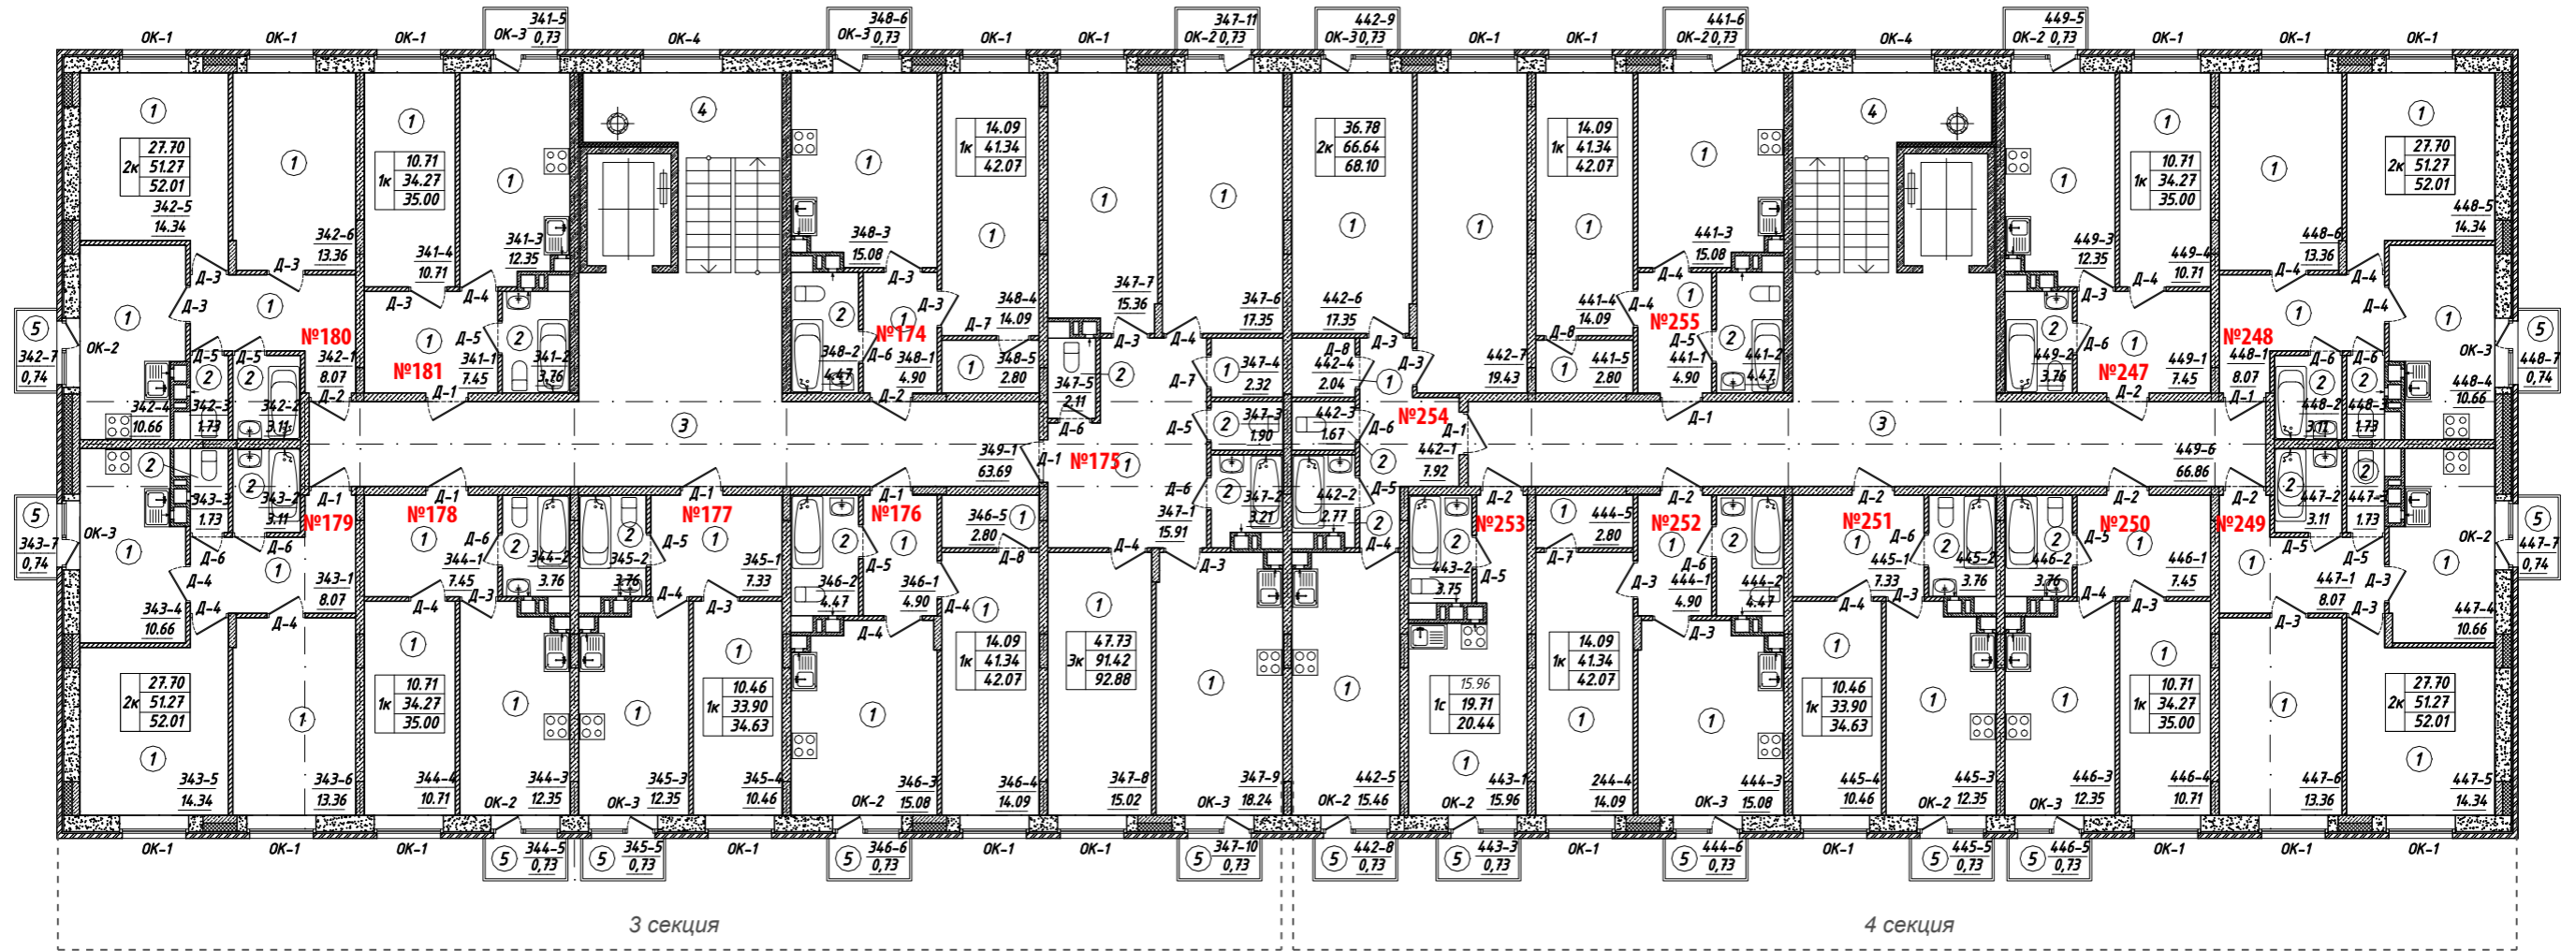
ОК-1 ОК-1 ОК-1 ОК-3 341-5 0,73 ОК-4 ОК-3 348-6 0,73 ОК-1 ОК-1 ОК-2 347-11 0,73 ОК-3 442-9 0,73 ОК-1 ОК-1 ОК-2 441-6 0,73 ОК-4 ОК-2 449-5 0,73 ОК-1 ОК-1 ОК-1

1
2к 27.70 51.27 52.01
342-5 14.34
1
342-6 13.36
Д-3 Д-3 Д-3
1
1к 10.71 34.27 35.00
341-4 10.71
1
341-3 12.35
4
1
14.09 1к 41.34 42.07
348-3 15.08
1
1 1
2к 36.78 66.64 68.10
1
1
1к 14.09 41.34 42.07
1
1
441-3 15.08
4
1
449-3 12.35
1
1к 10.71 34.27 35.00
449-4 10.71
1
2к 27.70 51.27 52.01
448-5 14.34
448-6 13.36

5 342-7 0,74 ОК-2 1 Д-5 Д-5 2 2 №180 342-1 8.07 Д-2 №181 1 Д-1 Д-4 Д-5 341-1 7.45 2 341-2 3.76 Д-3
342-4 10.66 342-3 1.73 342-2 3.11
2 №174 Д-6 348-2 4.47 348-1 4.90 Д-2 Д-3 Д-7 348-4 14.09 348-5 2.80 1
347-7 15.36 347-6 17.35 Д-3 Д-4 347-5 2.11 2 Д-7 1 347-4 2.32 347-3 1.90 2 Д-5 Д-6
442-6 17.35 Д-8 442-4 2.04 442-3 1.67 Д-3 Д-3 1 №254 442-7 19.43 Д-6 Д-1 442-1 7.92
Д-8 1 441-5 2.80 Д-4 №255 Д-5 441-1 4.90 2 441-2 4.47 Д-1 Д-4
2 Д-3 Д-6 449-2 3.76 1 №247 449-1 7.45 Д-2 №248 448-1 8.07 Д-1 Д-4 Д-6 Д-6 2 2 448-2 3.11 448-3 1.73 448-4 10.66 ОК-3 1 5 448-7 0,74
3 349-1 63.69 №175 1 Д-1 3 449-6 66.86

5 343-7 0,74 ОК-3 1 2 343-3 1.73 343-2 3.11 Д-6 Д-6 Д-1 №179 Д-4 1 343-1 8.07 Д-4 343-4 10.66 Д-4
№178 Д-1 1 Д-6 344-1 7.45 2 344-2 3.76 Д-3 Д-4
№177 Д-1 2 345-2 3.76 Д-5 1 Д-4 345-1 7.33 Д-3
№176 Д-1 2 346-2 4.47 Д-5 1 346-1 4.90 Д-4 Д-4
346-5 2.80 1 Д-8 1 347-1 15.91 Д-6 Д-4 Д-3 2 347-2 3.21
442-2 2.77 2 Д-5 Д-4 2 №253 443-2 3.75 Д-5 Д-2
1 444-5 2.80 Д-7 №252 Д-2 1 Д-6 444-1 4.90 444-2 4.47 Д-3 Д-3
№251 Д-2 1 Д-6 445-1 7.33 2 445-2 3.76 Д-3 Д-4
№250 Д-2 Д-5 1 2 446-2 3.76 446-1 7.45 Д-4 Д-3
№249 Д-2 1 2 447-2 3.11 447-3 1.73 Д-5 Д-5 447-1 8.07 Д-3 Д-3 447-4 10.66 Д-3 1 ОК-2 5 447-7 0,74

2к 27.70 51.27 52.01 1 1 343-5 14.34 343-6 13.36
1 1к 10.71 34.27 35.00 344-4 10.71
1 344-3 12.35 1 345-3 12.35
1 1к 10.46 33.90 34.63 345-4 10.46
1 346-3 15.08
1 1к 14.09 41.34 42.07 346-4 14.09
1 3к 47.73 91.42 92.88 347-8 15.02
1 347-9 18.24
1 442-5 15.46
1с 15.96 19.71 20.44 1 443-1 15.96
1к 14.09 41.34 42.07 1 244-4 14.09
1 444-3 15.08
1 1к 10.46 33.90 34.63 445-4 10.46
1 445-3 12.35
1 446-3 12.35
1 1к 10.71 34.27 35.00 446-4 10.71
1 447-6 13.36
2к 27.70 51.27 52.01 1 447-5 14.34

ОК-2 ОК-3 ОК-2 ОК-3 ОК-2 ОК-2 ОК-3 ОК-2 ОК-3

ОК-1 ОК-1 ОК-1 5 344-5 0,73 5 345-5 0,73 ОК-1 5 346-6 0,73 ОК-1 ОК-1 5 347-10 0,73 5 442-8 0,73 5 443-3 0,73 ОК-1 5 444-6 0,73 ОК-1 5 445-5 0,73 5 446-5 0,73 ОК-1 ОК-1 ОК-1

3 секция

4 секция